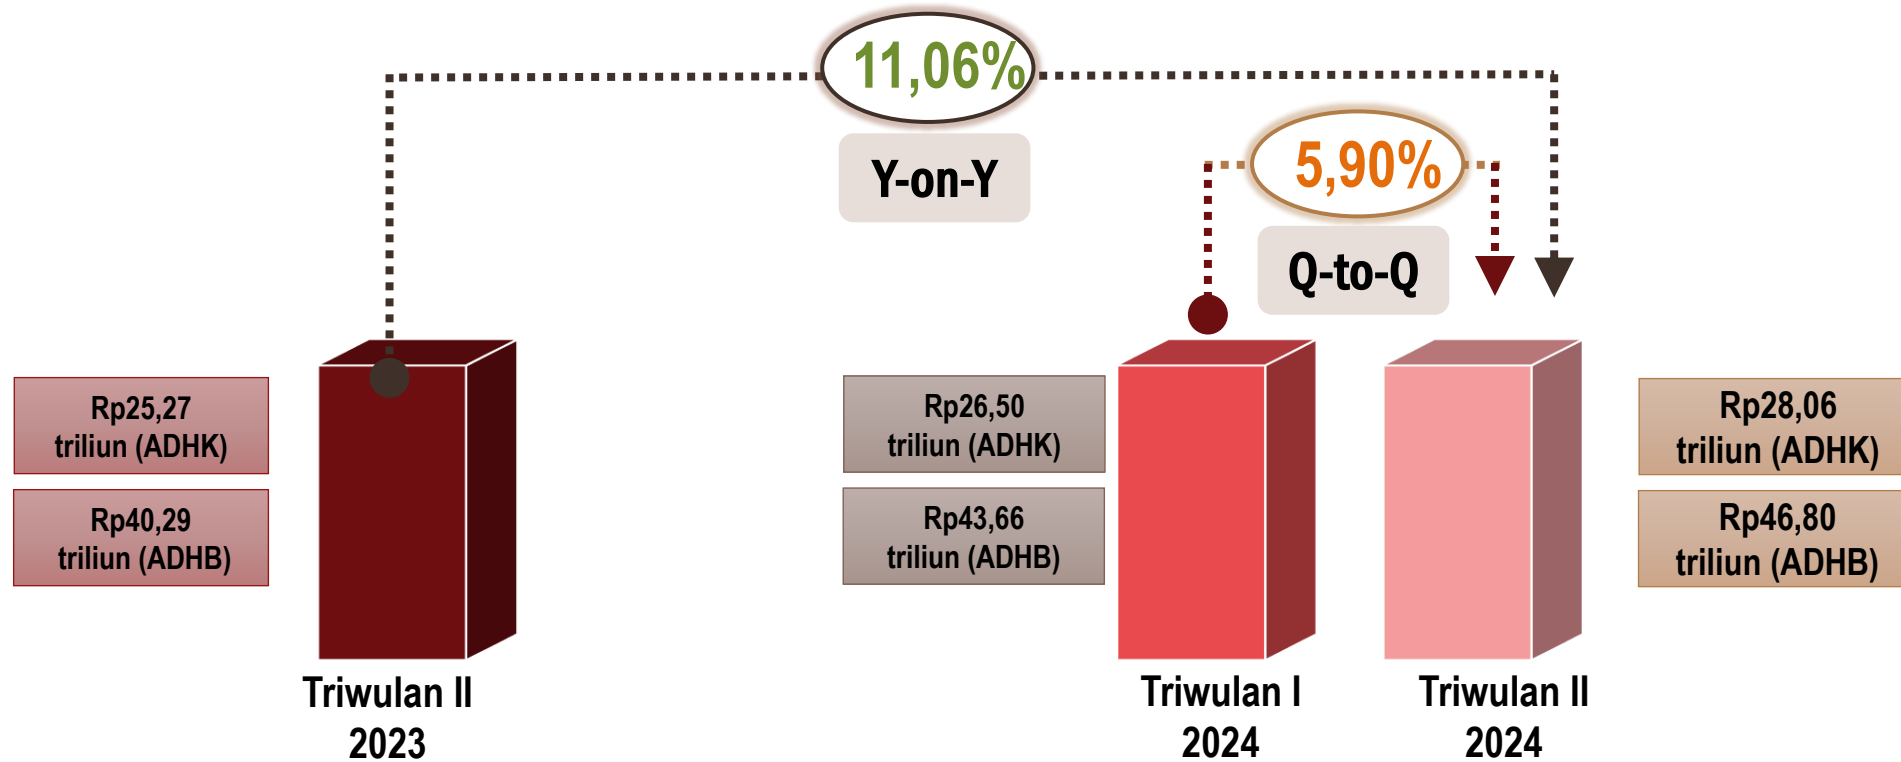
11,06%

Y-on-Y

5,90%

Q-to-Q

Rp25,27 triliun (ADHK)

Rp40,29 triliun (ADHB)

Triwulan II 2023

Rp26,50 triliun (ADHK)

Rp43,66 triliun (ADHB)

Triwulan I 2024

Triwulan II 2024

Rp28,06 triliun (ADHK)

Rp46,80 triliun (ADHB)